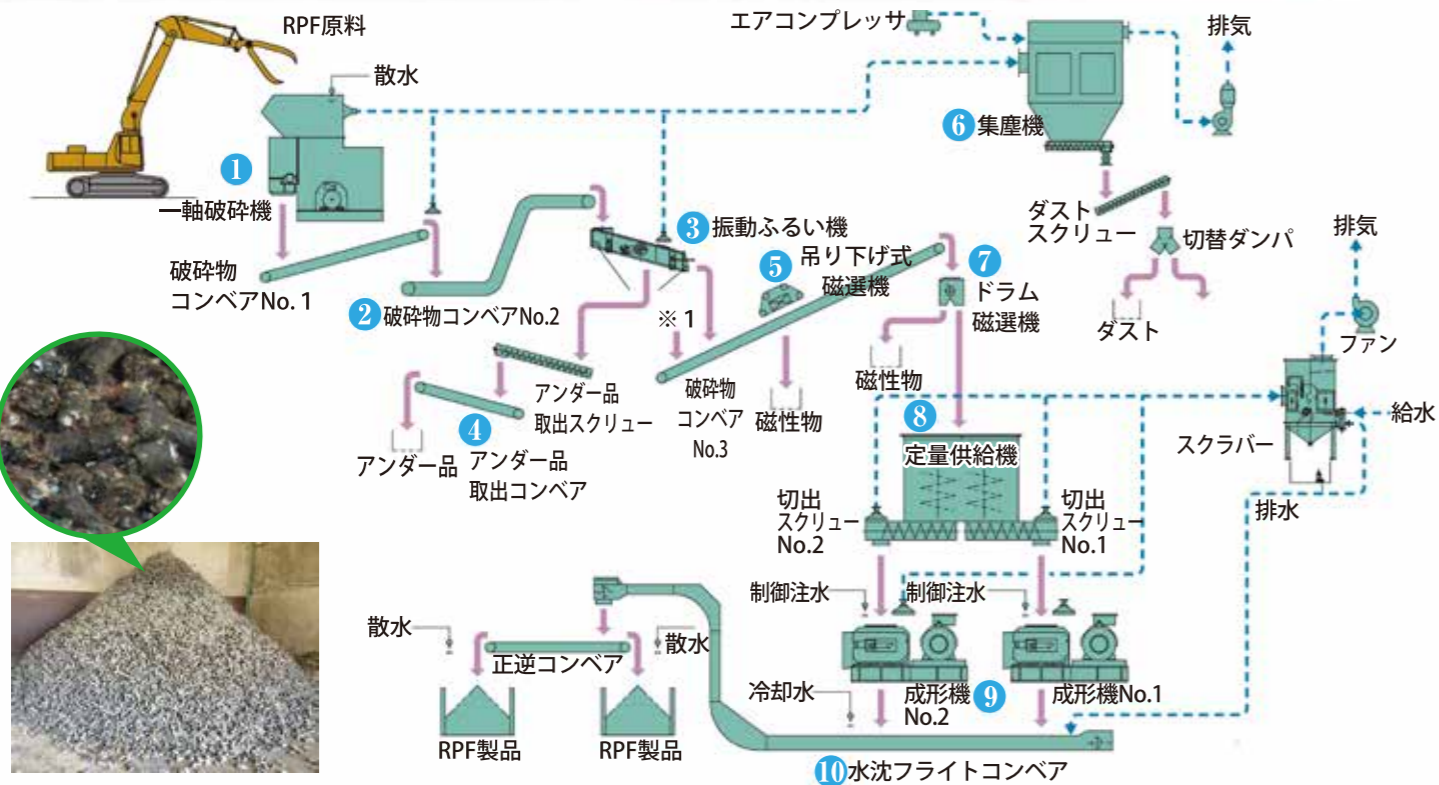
RPF原料

散水

1 一軸破砕機

破砕物
コンベアNo. 1

2 破砕物コンベアNo.2

3 振動ふるい機

※1

アンダー品
取出スクリュー

4 アンダー品
取出コンベア

アンダー品

破砕物
コンベア
No.3

5 吊り下げ式
磁選機

磁性物

7 ドラム
磁選機

磁性物

エアコンプレッサ

6 集塵機

排気

ダスト
スクリュー

切替ダンパ

ダスト

排気

ファン

給水

スクラバー

排水

8 定量供給機

切出
スクリュー
No.2

切出
スクリュー
No.1

制御注水

制御注水

冷却水

成形機
No.2

9

成形機No.1

散水

散水

正逆コンベア

RPF製品

RPF製品

10 水沈フライトコンベア